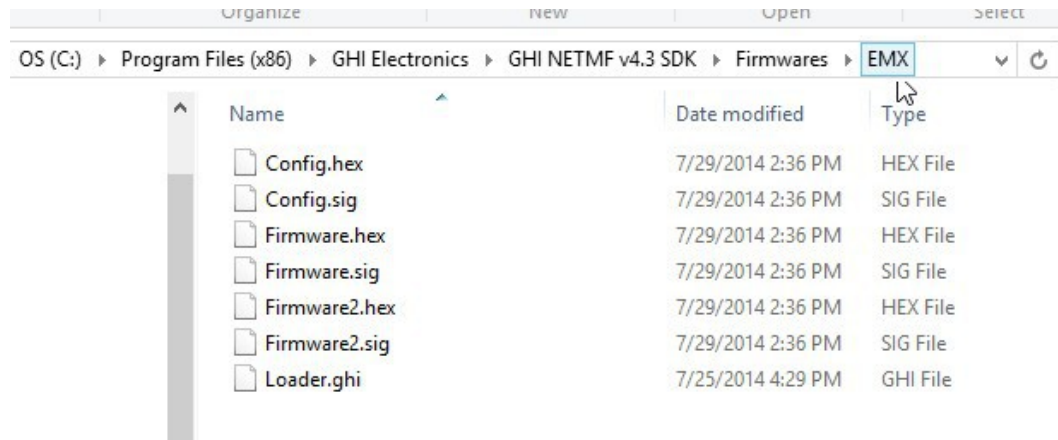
Organize New Open Select

OS (C:) ▸ Program Files (x86) ▸ GHI Electronics ▸ GHI NETMF v4.3 SDK ▸ Firmwares ▸ EMX

| Name | Date modified | Type |
|---|---|---|
| Config.hex | 7/29/2014 2:36 PM | HEX File |
| Config.sig | 7/29/2014 2:36 PM | SIG File |
| Firmware.hex | 7/29/2014 2:36 PM | HEX File |
| Firmware.sig | 7/29/2014 2:36 PM | SIG File |
| Firmware2.hex | 7/29/2014 2:36 PM | HEX File |
| Firmware2.sig | 7/29/2014 2:36 PM | SIG File |
| Loader.ghi | 7/25/2014 4:29 PM | GHI File |